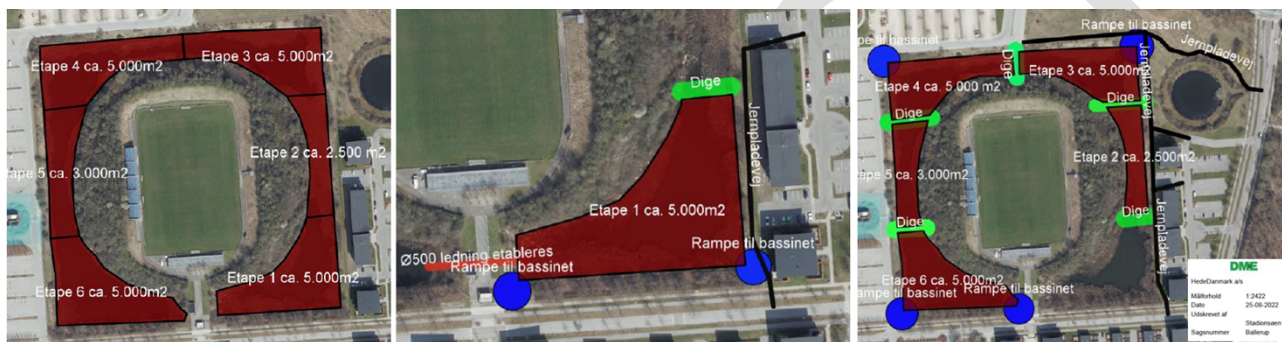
Etape 4 ca. 5.000m2
Etape 3 ca. 5.000m2
Etape 2 ca. 2.500 m2
Etape 5 ca. 3.000m2
Etape 6 ca. 5.000m2
Etape 1 ca. 5.000m2

Dige
Jernpladevej
Etape 1 ca. 5.000m2
Ø500 ledning etableres
Rampe til bassinet
Rampe til bassinet

Rampe til bassinet
Rampe til bassinet
Jernpladevej
Dige
Etape 3 ca. 5.000m2
Etape 4 ca. 5.000 m2
Dige
Dige
Etape 2 ca. 2.500m2
Etape 5 ca. 3.000m2
Dige
Dige
Jernpladevej
Etape 6 ca. 5.000m2
Rampe til bassinet
Rampe til bassinet

DME
HedeDanmark a/s
Målforhold 1:2422
Dato 25-08-2022
Udskrevet af
Sagsnummer Stadionsøen Ballerup